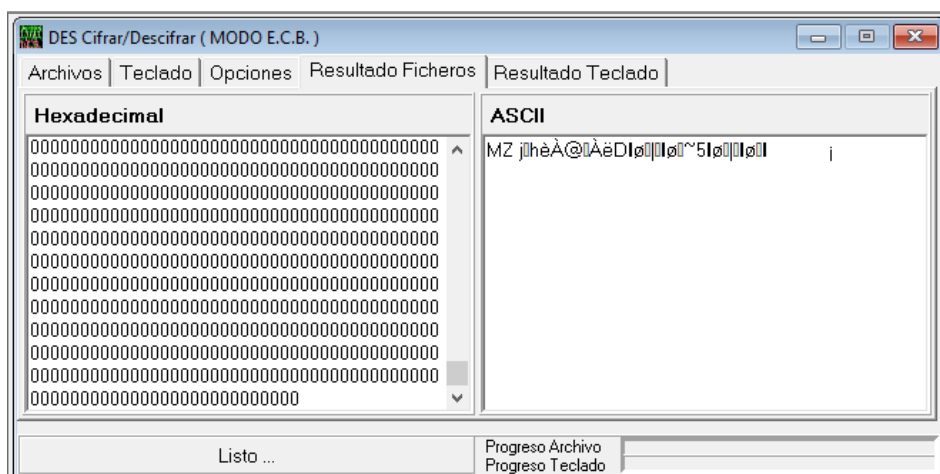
DES Cifrar/Descifrar ( MODO E.C.B. )

Archivos | Teclado | Opciones | Resultado Ficheros | Resultado Teclado

Hexadecimal

000000000000000000000000000000000000000000000
000000000000000000000000000000000000000000000
000000000000000000000000000000000000000000000
000000000000000000000000000000000000000000000
000000000000000000000000000000000000000000000
000000000000000000000000000000000000000000000
000000000000000000000000000000000000000000000
000000000000000000000000000000000000000000000
000000000000000000000000000000000000000000000
000000000000000000000000000000000000000000000
000000000000000000000000000000000000000000000
000000000000000000000000000000000000000000000
00000000000000000000000000000

ASCII

MZ j▯hèÀ@▯ÀëDIø▯▯Iø▯~5Iø▯▯Iø▯ ¡

Listo ...

Progreso Archivo
Progreso Teclado